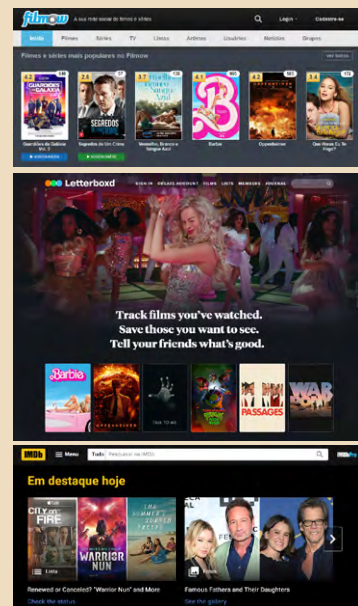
filmow A sua rede social de filmes e séries

Login · Cadastre-se

Início Filmes Séries TV Listas Artistas Usuários Notícias Grupos

Filmes e séries mais populares no Filmow

ver todos

4.2 Guardiões da Galáxia Vol. 3

2.8 Segredos de Um Crime

3.7 Vermelho, Branco e Sangue Azul

4.1 Barbie

Oppenheimer

4.3 Quem Vai Ficar com Mary?

Letterboxd

SIGN IN CREATE ACCOUNT FILMS LISTS MEMBERS JOURNAL

Track films you've watched.
Save those you want to see.
Tell your friends what's good.

Barbie

TALK TO ME

PASSAGES

WAR

IMDb Menu Todo Pesquisar no IMDb

Em destaque hoje

CITY ON FIRE

WARRIOR NUN

Lista

Renewed or Canceled? "Warrior Nun" and More

Check the status

Fotos

Famous Fathers and Their Daughters

See the gallery